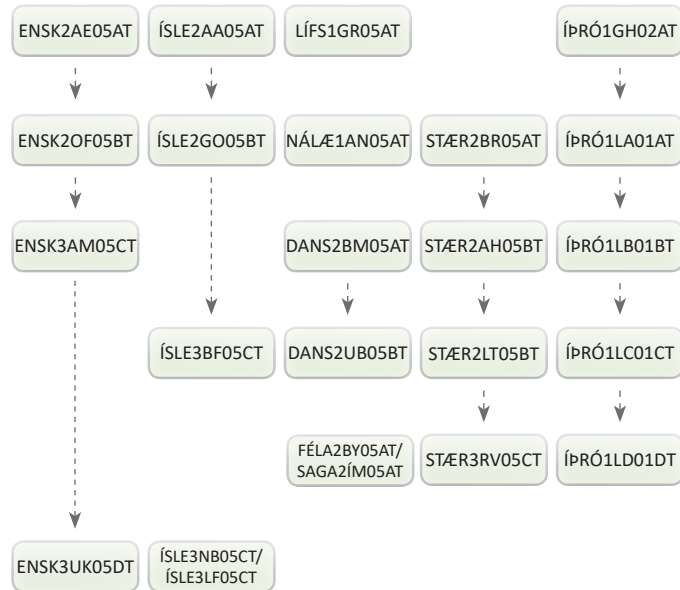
ENSK2AE05AT

ENSK2OF05BT

ENSK3AM05CT

ENSK3UK05DT

ÍSLE2AA05AT

ÍSLE2GO05BT

ÍSLE3BF05CT

ÍSLE3NB05CT/ ÍSLE3LF05CT

LÍFS1GR05AT

NÁLÆ1AN05AT

DANS2BM05AT

DANS2UB05BT

FÉLA2BY05AT/ SAGA2ÍM05AT

STÆR2BR05AT

STÆR2AH05BT

STÆR2LT05BT

STÆR3RV05CT

ÍÞRÓ1GH02AT

ÍÞRÓ1LA01AT

ÍÞRÓ1LB01BT

ÍÞRÓ1LC01CT

ÍÞRÓ1LD01DT